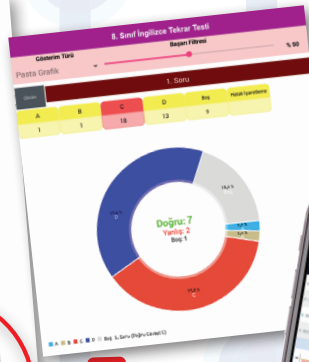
8. Sınıf İngilizce Tekrar Testi

Gösterim Türü

Başarı Filtresi

% 50

Pasta Grafik

1. Soru

Geri

| A | B | C | D | Boş | Hatalı İşaretleme |
|---|---|---|---|---|---|
| 1 | 1 | 18 | 13 | 9 | |

Doğru: 7
Yanlış: 2
Boş: 1

A B C D Boş 1. Soru (Doğru Cevap: C)